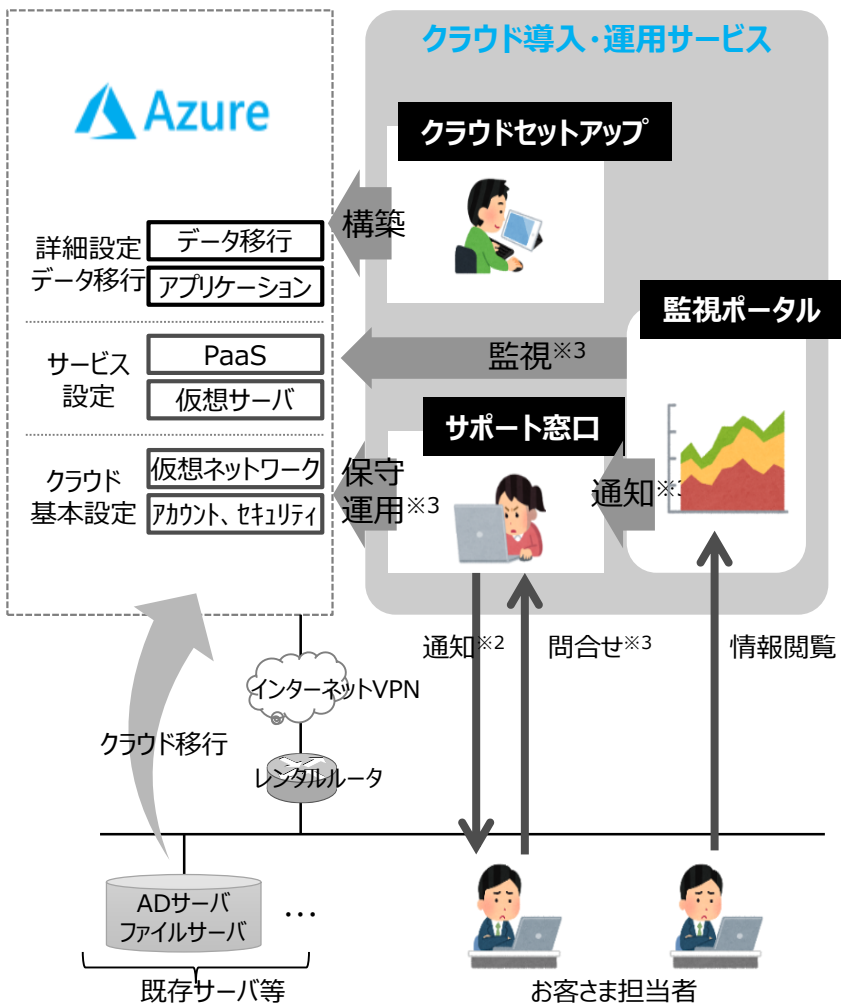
Azure

詳細設定
データ移行

データ移行
アプリケーション

サービス設定

PaaS
仮想サーバ

クラウド基本設定

仮想ネットワーク
アカウント、セキュリティ

クラウド導入・運用サービス

クラウドセットアップ

構築

監視ポータル

監視※3

サポート窓口

保守運用※3

通知※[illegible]

通知※2

問合せ※3

情報閲覧

インターネットVPN

クラウド移行

レンタルルータ

ADサーバ
ファイルサーバ

…

既存サーバ等

お客さま担当者